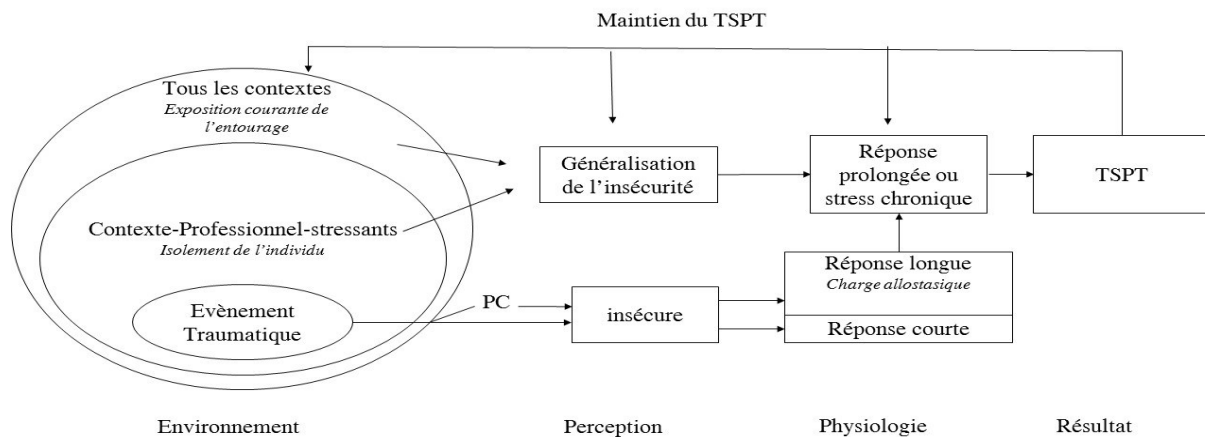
Maintien du TSPT

Tous les contextes
*Exposition courante de l'entourage*

Contexte-Professionnel-stressants
*Isolement de l'individu*

Evènement Traumatique

PC

Généralisation de l'insécurité

insécure

Réponse prolongée ou stress chronique

Réponse longue
*Charge allostasique*

Réponse courte

TSPT

Environnement

Perception

Physiologie

Résultat